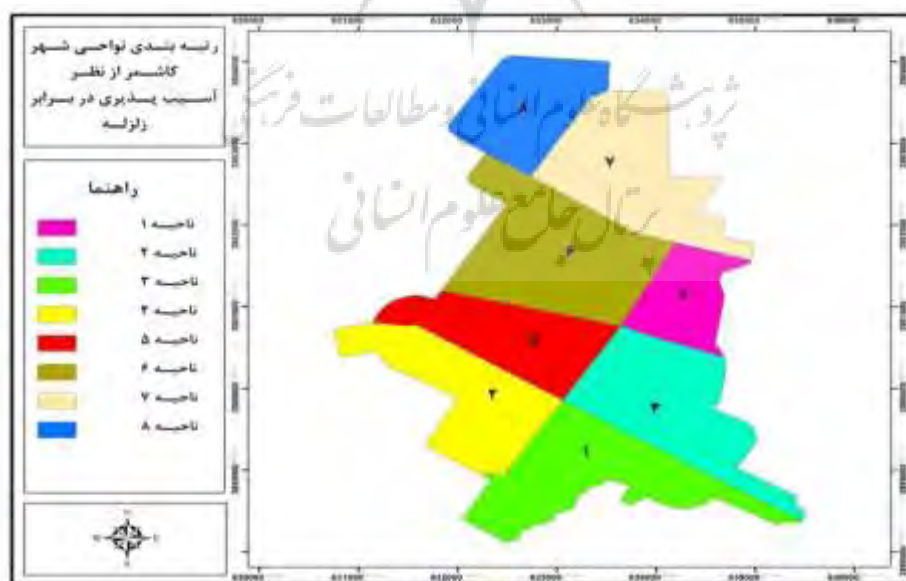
رتبه بندی نواحی شهر کاشمر از نظر آسیب پذیری در برابر زلزله

راهنما

ناحیه ۱
ناحیه ۲
ناحیه ۳
ناحیه ۴
ناحیه ۵
ناحیه ۶
ناحیه ۷
ناحیه ۸

۸
۷
۶
۵
۵
۴
۳
۱

پژوهشگاه علوم انسانی و مطالعات فرهنگی
پرتال جامع علوم انسانی